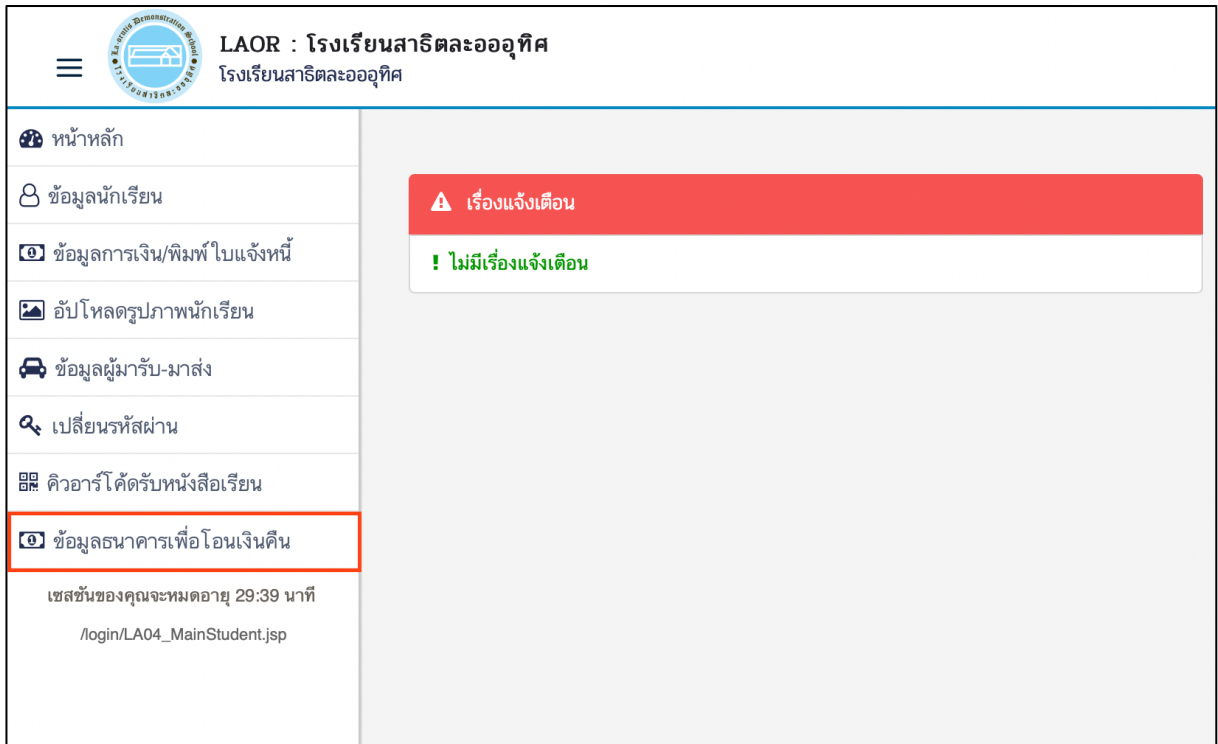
LAOR : โรงเรียนสาธิตละอออุทิศ
โรงเรียนสาธิตละอออุทิศ

La-orutis Demonstration School
โรงเรียนสาธิตละอออุทิศ

หน้าหลัก
ข้อมูลนักเรียน
ข้อมูลการเงิน/พิมพ์ใบแจ้งหนี้
อัปโหลดรูปภาพนักเรียน
ข้อมูลผู้มารับ-มาส่ง
เปลี่ยนรหัสผ่าน
คิวอาร์โค้ดรับหนังสือเรียน
ข้อมูลธนาคารเพื่อโอนเงินคืน

เซสชันของคุณจะหมดอายุ 29:39 นาที
/login/LA04_MainStudent.jsp

เรื่องแจ้งเตือน
! ไม่มีเรื่องแจ้งเตือน